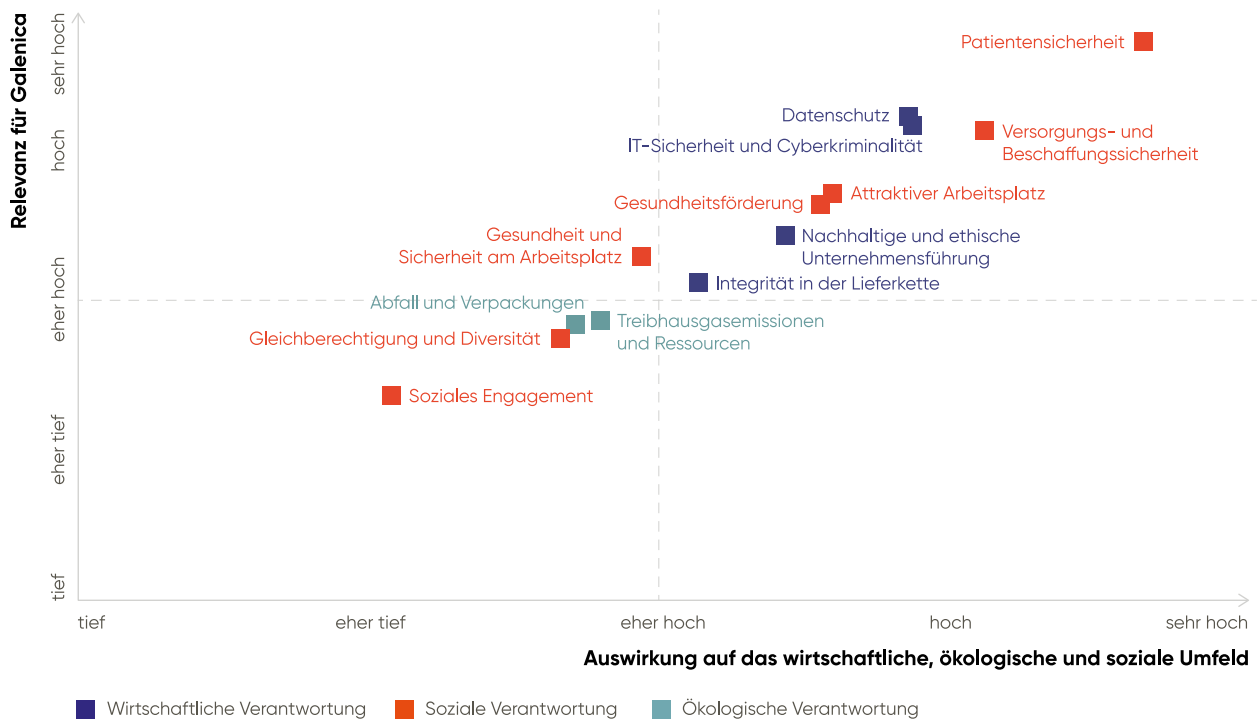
Relevanz für Galenica

sehr hoch
hoch
eher hoch
eher tief
tief

Patientensicherheit

Datenschutz

IT-Sicherheit und Cyberkriminalität

Versorgungs- und Beschaffungssicherheit

Gesundheitsförderung

Attraktiver Arbeitsplatz

Gesundheit und Sicherheit am Arbeitsplatz

Nachhaltige und ethische Unternehmensführung

Integrität in der Lieferkette

Abfall und Verpackungen

Gleichberechtigung und Diversität

Treibhausgasemissionen und Ressourcen

Soziales Engagement

tief
eher tief
eher hoch
hoch
sehr hoch

Auswirkung auf das wirtschaftliche, ökologische und soziale Umfeld

Wirtschaftliche Verantwortung
Soziale Verantwortung
Ökologische Verantwortung